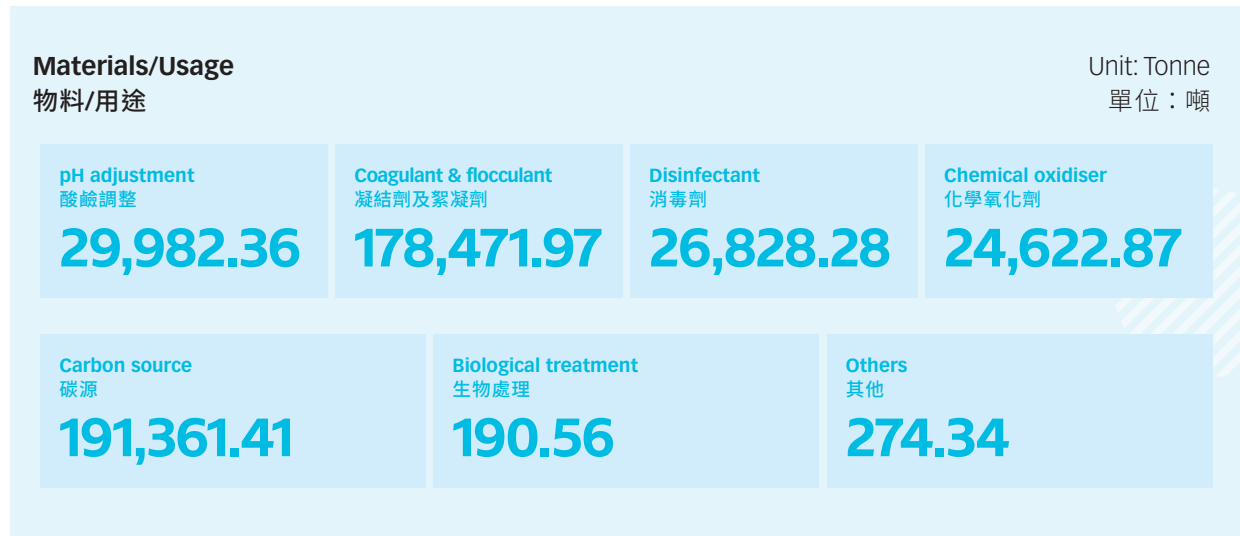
Materials/Usage
物料/用途

Unit: Tonne
單位：噸

pH adjustment
酸鹼調整
29,982.36

Coagulant & flocculant
凝結劑及絮凝劑
178,471.97

Disinfectant
消毒劑
26,828.28

Chemical oxidiser
化學氧化劑
24,622.87

Carbon source
碳源
191,361.41

Biological treatment
生物處理
190.56

Others
其他
274.34